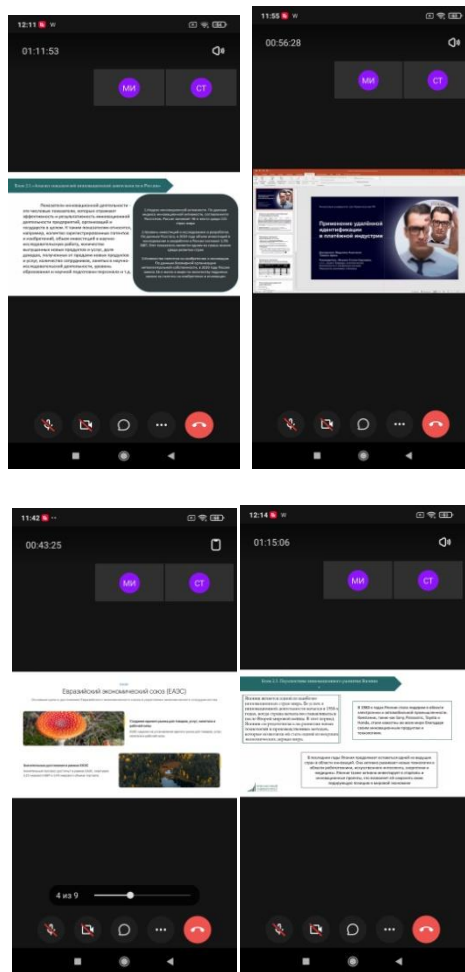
12:11 W

01:11:53

МИ

СТ

Показатели инновационной деятельности - это числовые показатели, которые отражают эффективность и результативность инновационной деятельности предприятий, организаций и государств в целом.

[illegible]

11:55 W

00:56:28

МИ

СТ

Применение удалённой идентификации в платёжной индустрии

11:42

00:43:25

МИ

СТ

Евразийский экономический союз (ЕАЭС)

4 из 9

12:14 W

01:15:06

МИ

СТ

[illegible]